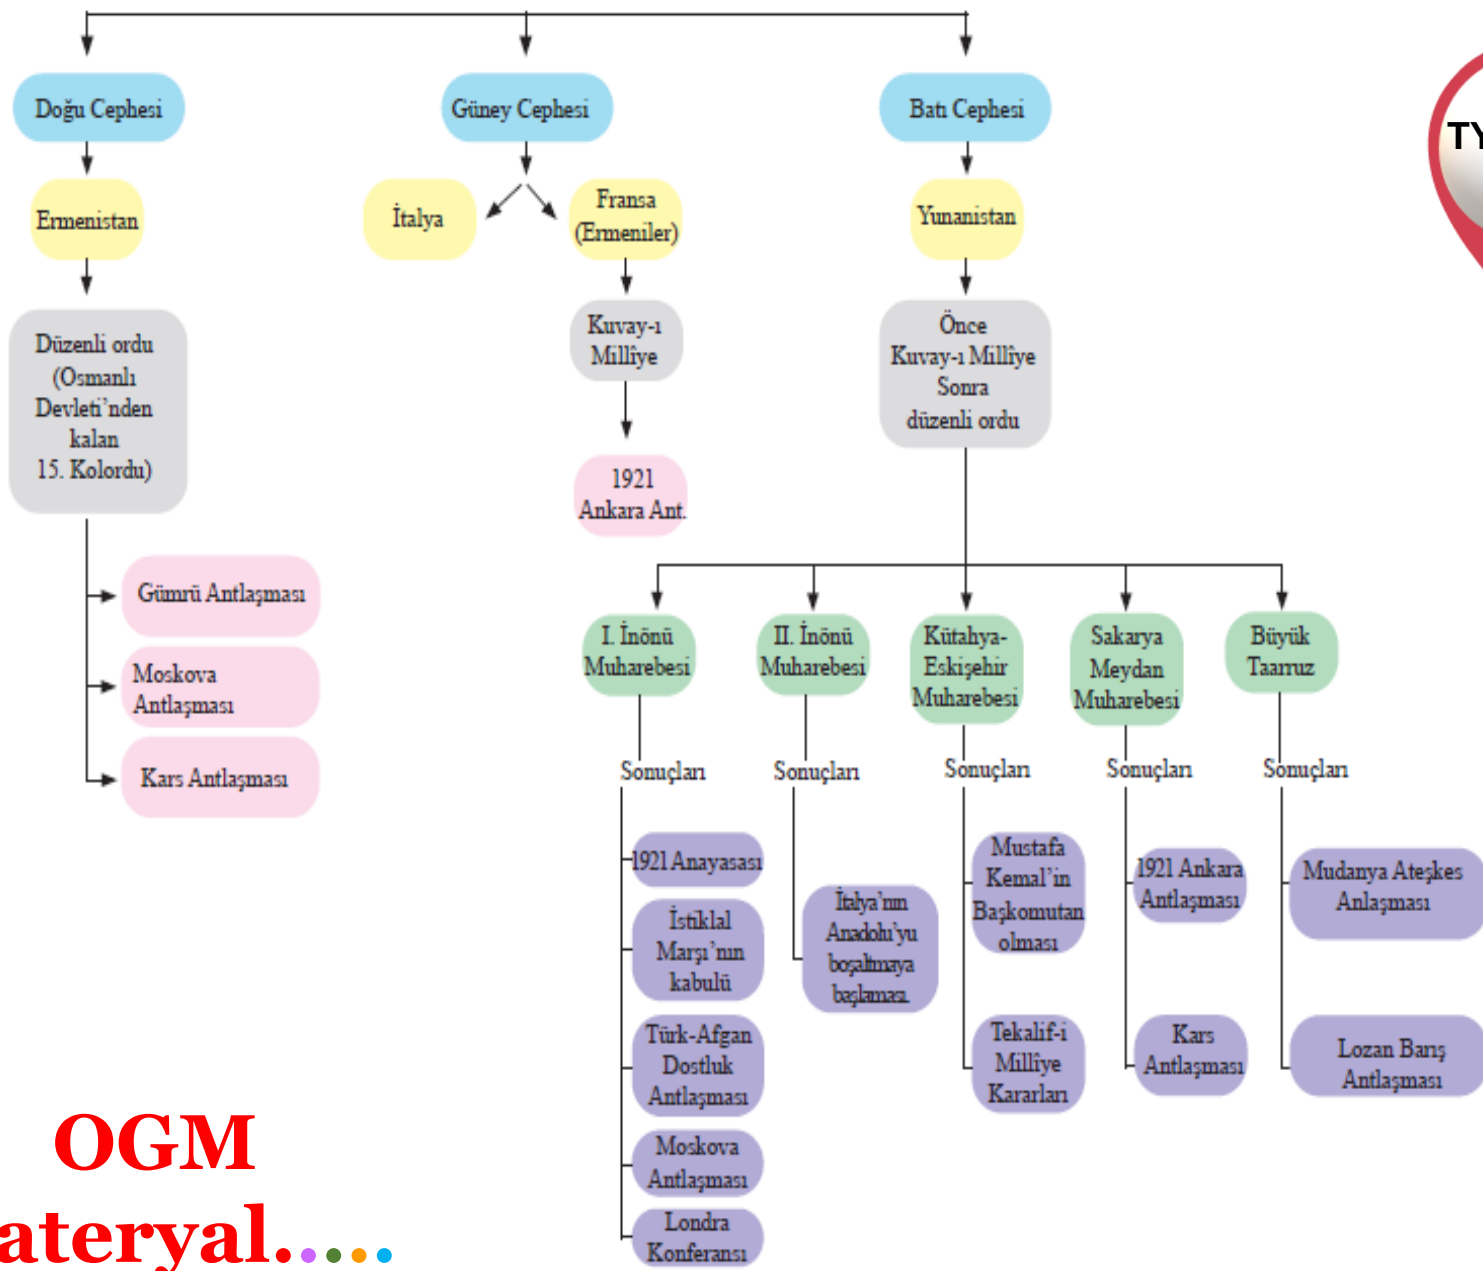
Doğu Cephesi

Ermenistan

Düzenli ordu (Osmanlı Devleti'nden kalan 15. Kolordu)

Gümrü Antlaşması

Moskova Antlaşması

Kars Antlaşması

Güney Cephesi

İtalya

Fransa (Ermeniler)

Kuvay-ı Milliye

1921 Ankara Ant.

Batı Cephesi

Yunanistan

Önce Kuvay-ı Milliye Sonra düzenli ordu

I. İnönü Muharebesi

Sonuçları

1921 Anayasası

İstiklal Marşı'nın kabulü

Türk-Afgan Dostluk Antlaşması

Moskova Antlaşması

Londra Konferansı

II. İnönü Muharebesi

Sonuçları

İtalya'nın Anadolu'yu boşaltmaya başlaması

Kütahya-Eskişehir Muharebesi

Sonuçları

Mustafa Kemal'in Başkomutan olması

Tekalif-i Milliye Kararları

Sakarya Meydan Muharebesi

Sonuçları

1921 Ankara Antlaşması

Kars Antlaşması

Büyük Taarruz

Sonuçları

Mudanya Ateşkes Anlaşması

Lozan Barış Antlaşması

TY

OGM
ateryal.....